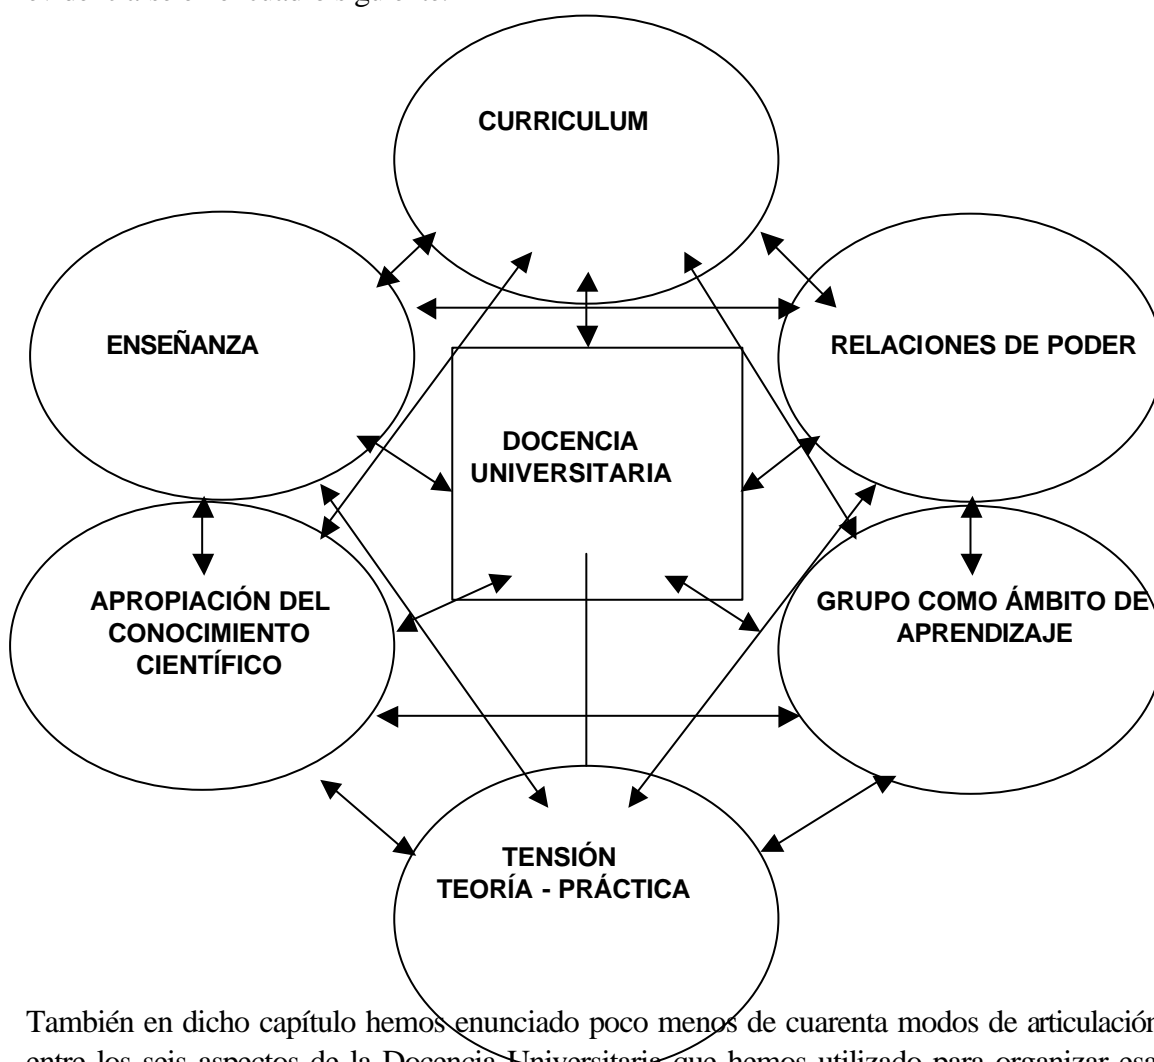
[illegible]

CURRICULUM

ENSEÑANZA

RELACIONES DE PODER

DOCENCIA UNIVERSITARIA

APROPIACIÓN DEL CONOCIMIENTO CIENTÍFICO

GRUPO COMO ÁMBITO DE APRENDIZAJE

TENSIÓN TEORÍA - PRÁCTICA

También en dicho capítulo hemos enunciado poco menos de cuarenta modos de articulación entre los seis aspectos de la Docencia Universitaria que hemos utilizado para organizar esa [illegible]